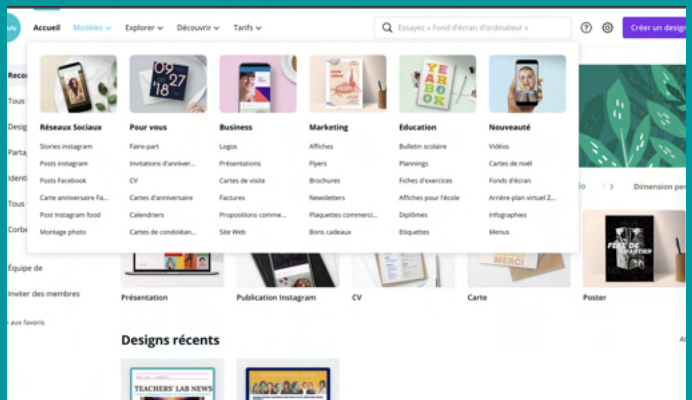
Accueil Modèles Explorer Découvrir Tarifs

Essayez « Fond d'écran d'ordinateur »

Créer un design

Réco
Tous
Desig
Parta
Identi
Tous
Corbe
Équipe de
Inviter des membres
aux favoris

09 27 18

YEAR BOOK

Réseaux Sociaux
Stories instagram
Posts instagram
Posts Facebook
Carte anniversaire Fa...
Post Instagram food
Montage photos

Pour vous
Faire-part
Invitations d'annivers...
CV
Cartes d'anniversaire
Calendriers
Cartes de condoléan...

Business
Logos
Présentations
Cartes de visite
Factures
Propositions comme...
Site Web

Marketing
Affiches
Flyers
Brochures
Newsletters
Plaquettes commerci...
Bons cadeaux

Education
Bulletin scolaire
Plannings
Fiches d'exercices
Affiches pour l'école
Diplômes
Etiquettes

Nouveauté
Vidéos
Cartes de noël
Fonds d'écran
Arrière-plan virtuel Z...
Infographies
Menus

o
Dimension per

MERCI

FÊTE DE QUARTIER

Présentation
Publication Instagram
CV
Carte
Poster

Designs récents

TEACHERS' LAB NEWS

A